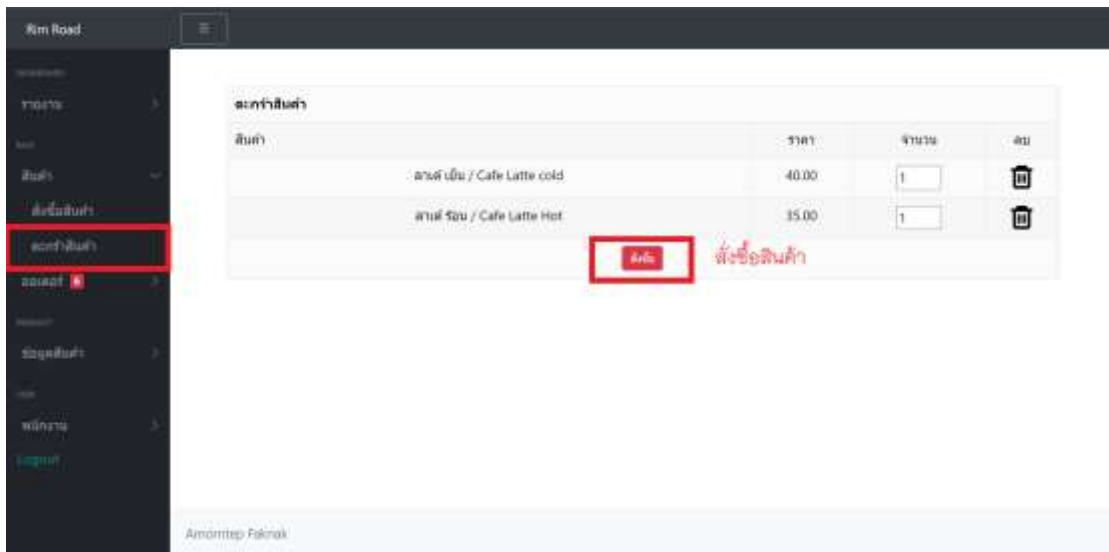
Rim Road

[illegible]
รายงาน
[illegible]
สินค้า
สั่งซื้อสินค้า
ตะกร้าสินค้า
ออเดอร์ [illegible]
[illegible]
ข้อมูลสินค้า
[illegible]
พนักงาน
Logout

ตะกร้าสินค้า

| สินค้า | ราคา | จำนวน | ลบ |
|---|---|---|---|
| ลาเต้ เย็น / Cafe Latte cold | 40.00 | 1 | |
| ลาเต้ ร้อน / Cafe Latte Hot | 35.00 | 1 | |

สั่งซื้อ
สั่งซื้อสินค้า

Amorntep Faknak